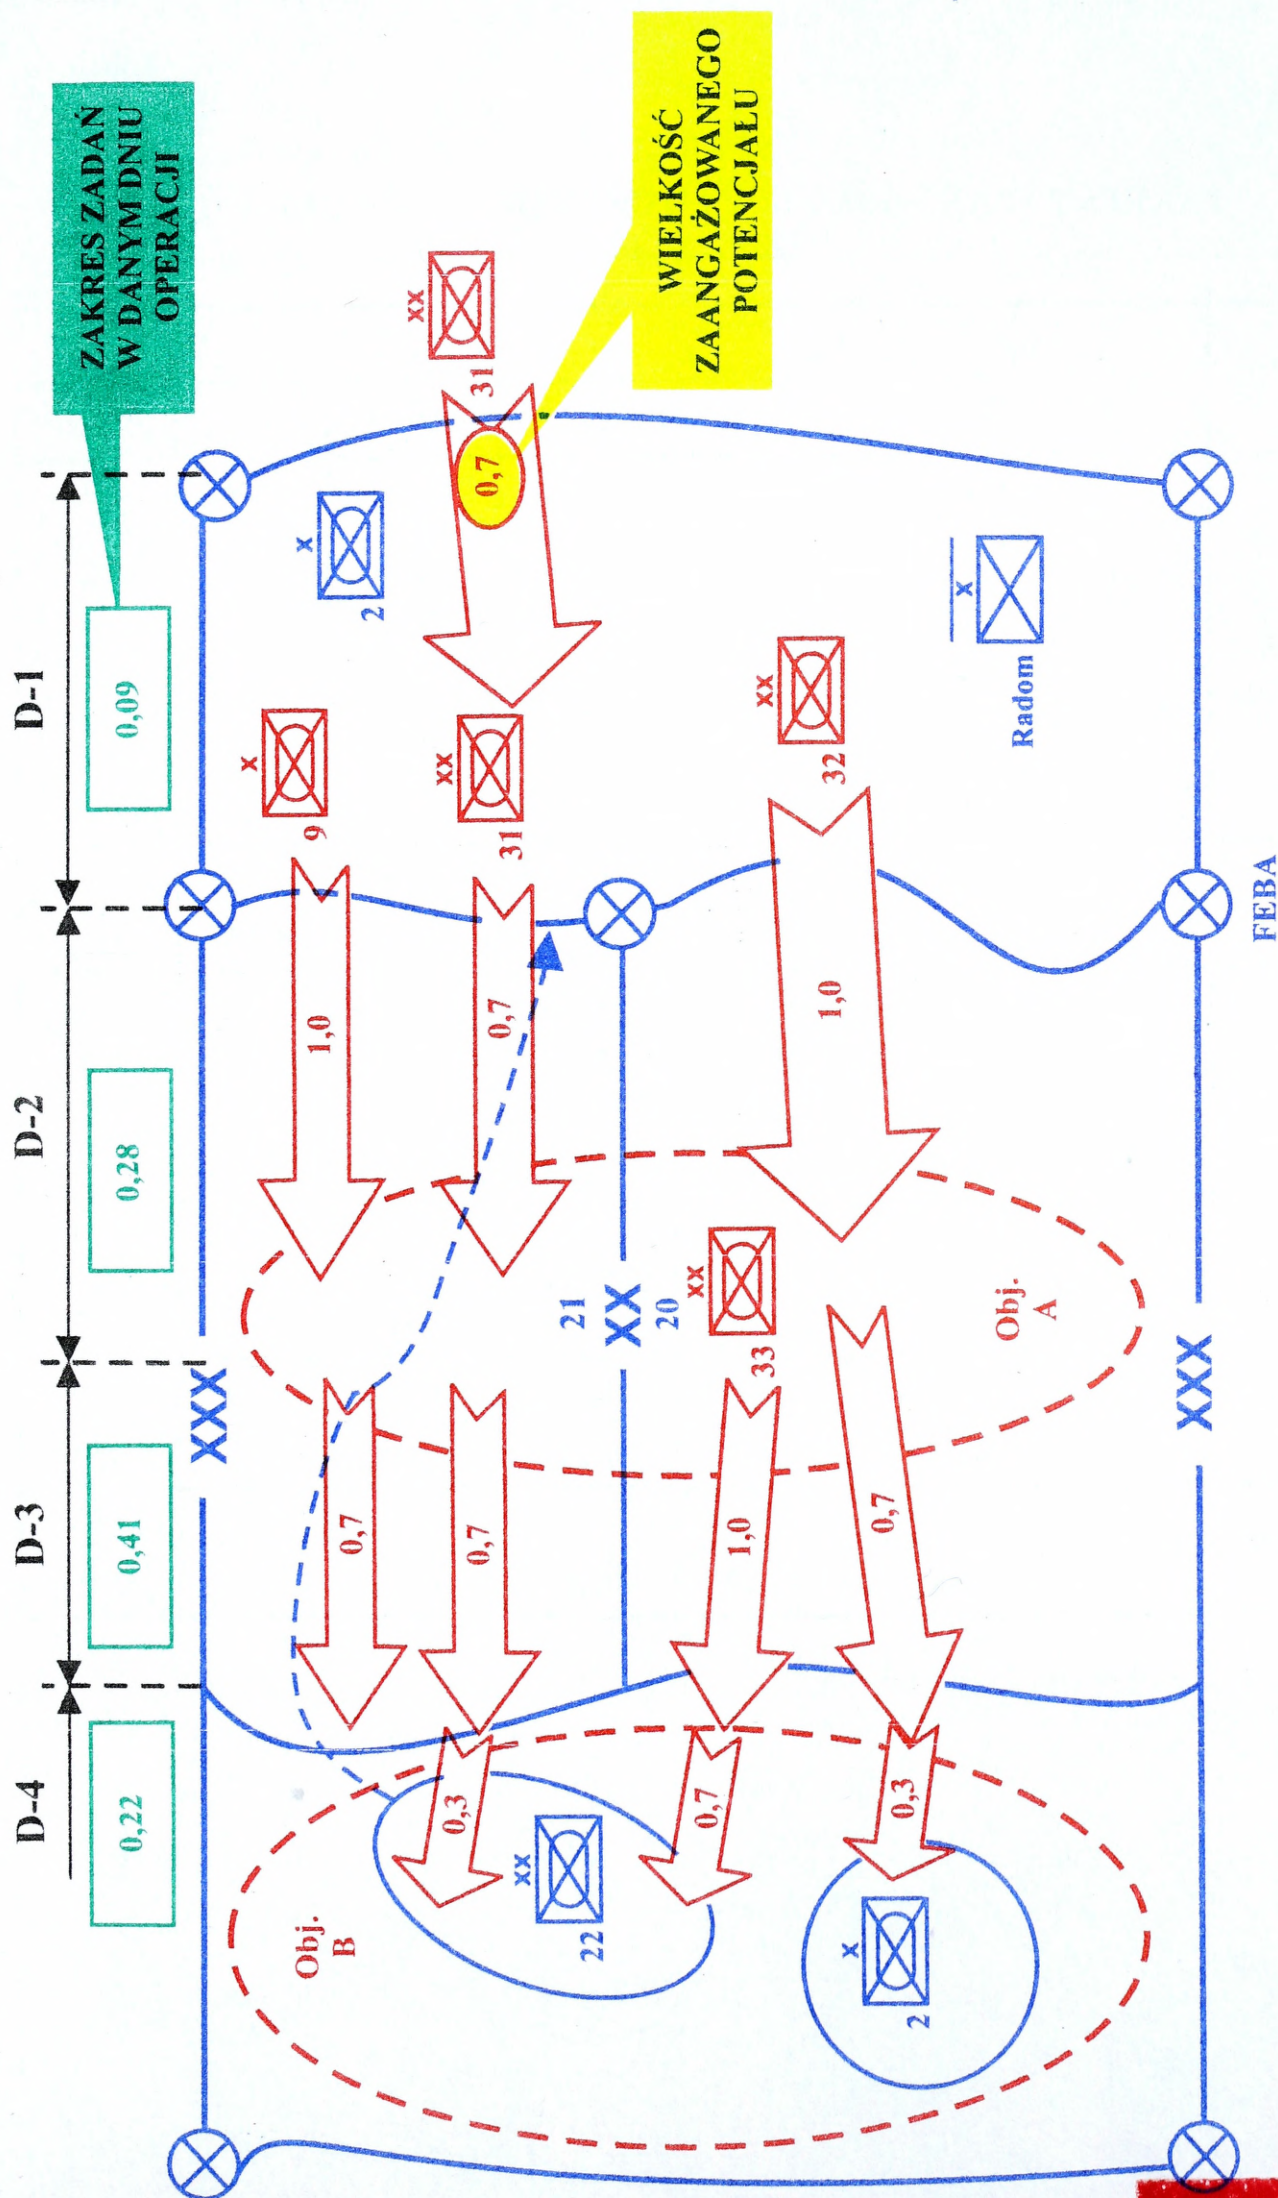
ZAKRES ZADAŃ W DANYM DNIU OPERACJI

WIELKOŚĆ ZAANGAŻOWANEGO POTENCJAŁU

D-1

0,09

D-2

0,28

D-3

0,41

D-4

0,22

xx
31

0,7

x
2

x
9

xx
31

xx
32

x
Radom

1,0

0,7

1,0

FEBA

21
XX
20

xx
33

Obj. A

XXX

XXX

0,7

0,7

1,0

0,7

0,3

0,7

0,3

xx
22

x
2

Obj. B